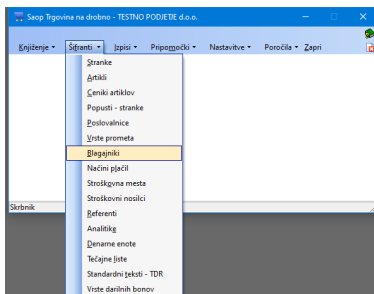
Saop Trgovina na drobno - TESTNO PODJETJE d.o.o.

Knjiženje ▾ Šifranti ▾ Izpisi ▾ Pripomočki ▾ Nastavitve ▾ Poročila ▾ Zapri

Stranke
Artikli
Ceniki artiklov
Popusti - stranke
Poslovalnice
Vrste prometa
Blagajniki
Načini plačil
Stroškovna mesta
Stroškovni nosilci
Referenti
Analitike
Denarne enote
Tečajne liste
Standardni teksti - TDR
Vrste darilnih bonov

Skrbnik